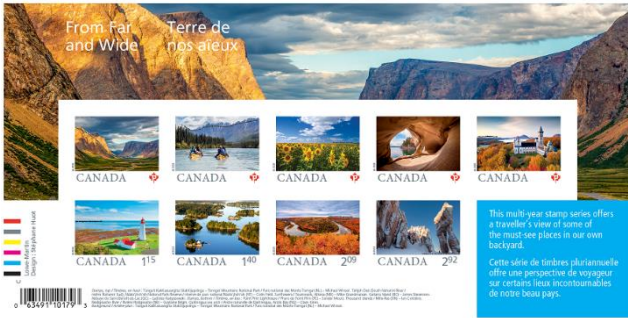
From Far and Wide
Terre de nos aïeux

CANADA P
CANADA P
CANADA P
CANADA P
CANADA P
CANADA 1.15
CANADA 1.40
CANADA 2.09
CANADA 2.92

This multi-year stamp series offers a traveller's view of some of the must-see places in our own backyard.

Cette série de timbres pluriannuelle offre une perspective de voyageur sur certains lieux incontournables de notre beau pays.

Design: Stéphane Huot

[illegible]

0 63491 10179 3